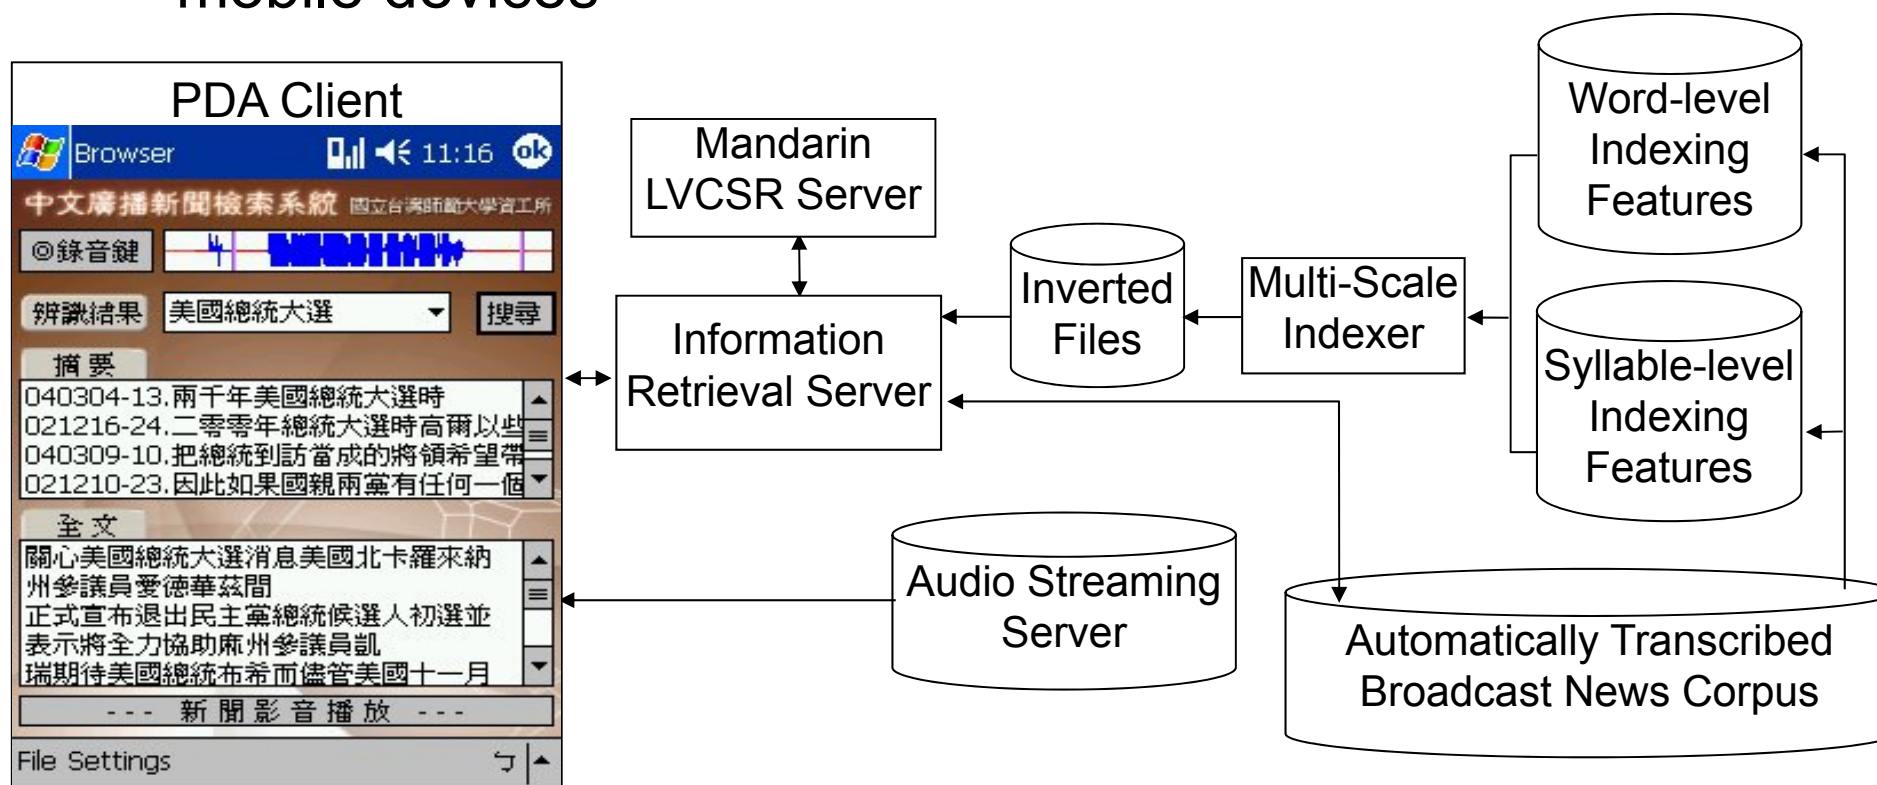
mobile devices

PDA Client

Browser 11:16 ok

中文廣播新聞檢索系統 國立台灣師範大學資工所

◎錄音鍵

辨識結果 美國總統大選 搜尋

摘要

040304-13.兩千年美國總統大選時
021216-24.二零零年總統大選時高爾以些
040309-10.把總統到訪當成的將領希望帶
021210-23.因此如果國親兩黨有任何一個

全文

關心美國總統大選消息美國北卡羅來納州參議員愛德華茲間正式宣布退出民主黨總統候選人初選並表示將全力協助麻州參議員凱瑞期待美國總統布希而儘管美國十一月

--- 新聞影音播放 ---

File Settings

Mandarin LVCSR Server

Information Retrieval Server

Inverted Files

Multi-Scale Indexer

Word-level Indexing Features

Syllable-level Indexing Features

Audio Streaming Server

Automatically Transcribed Broadcast News Corpus